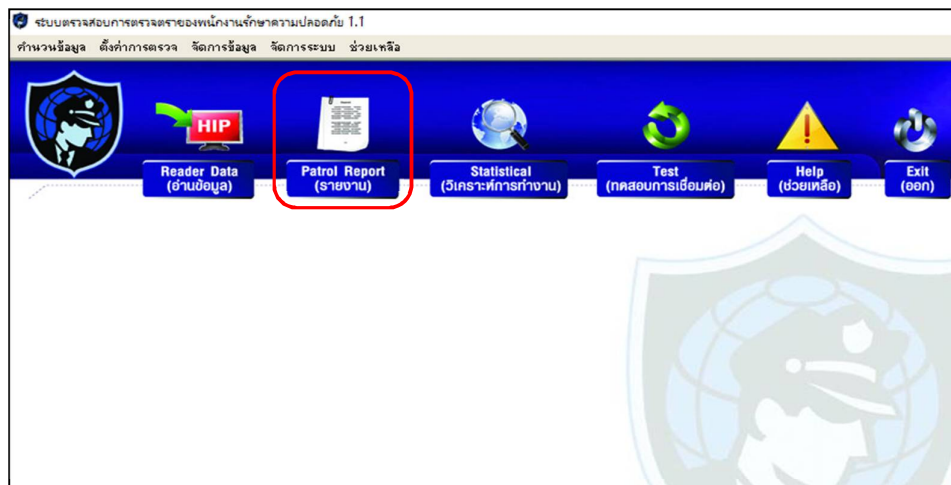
ระบบตรวจสอบการตรวจตราของพนักงานรักษาความปลอดภัย 1.1

คำนวนข้อมูล ตั้งค่าการตรวจ จัดการข้อมูล จัดการระบบ ช่วยเหลือ

HIP

Reader Data (อ่านข้อมูล)

Patrol Report (รายงาน)

Statistical (วิเคราะห์การทำงาน)

Test (ทดสอบการเชื่อมต่อ)

Help (ช่วยเหลือ)

Exit (ออก)